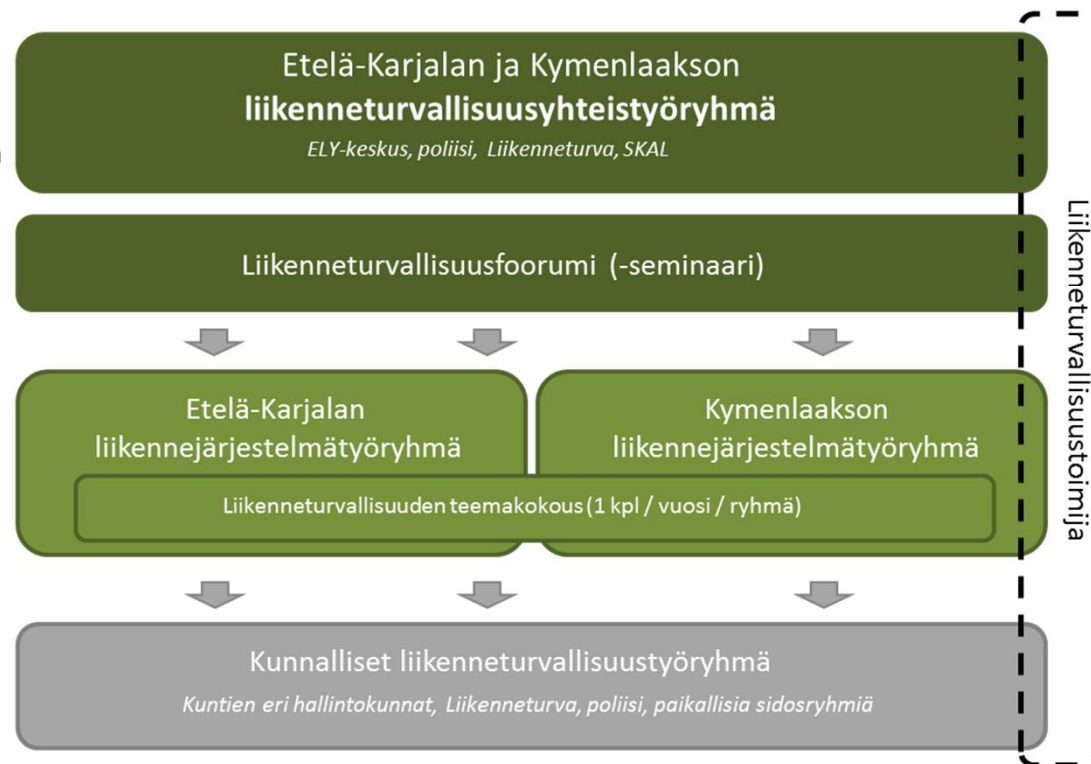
Etelä-Karjalan ja Kymenlaakson
liikenneturvallisuusyhteistyöryhmä
ELY-keskus, poliisi, Liikenneturva, SKAL

Liikenneturvallisuusfoorumi (-seminaari)

Etelä-Karjalan liikennejärjestelmätyöryhmä

Kymenlaakson liikennejärjestelmätyöryhmä

Liikenneturvallisuuden teemakokous (1 kpl / vuosi / ryhmä)

Kunnalliset liikenneturvallisuustyöryhmä
Kuntien eri hallintokunnat, Liikenneturva, poliisi, paikallisia sidosryhmiä

Liikenneturvallisuustoimija